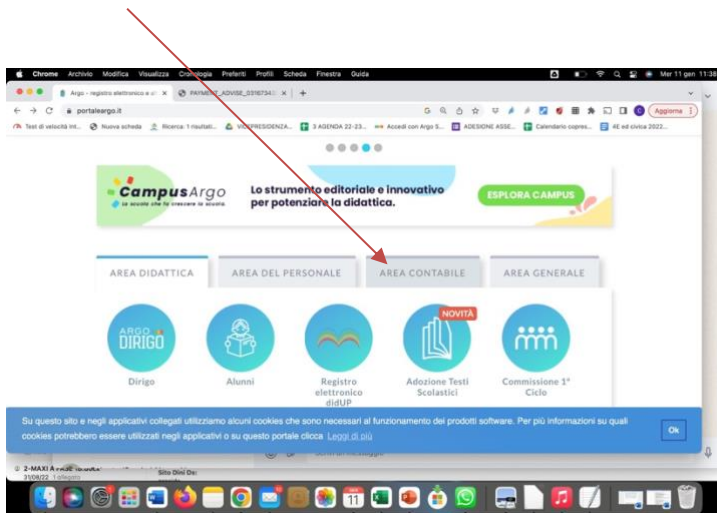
Chrome Archivio Modifica Visualizza Cronologia Preferiti Profili Scheda Finestra Guida

Mer 11 gen 11:38

Argo - registro elettronico e s... × PAYMENT_ADVISE_0316734... × +

portaleargo.it

Aggiorna

Test di velocità Int... Nuova scheda Ricerca: 1 risultati... VICEPRESIDENZA... 3 AGENDA 22-23... Accedi con Argo S... ADESIONE ASSE... Calendario copres... 4E ed civica 2022...

CampusArgo
la scuola che fa crescere la scuola

Lo strumento editoriale e innovativo per potenziare la didattica.

ESPLORA CAMPUS

AREA DIDATTICA | AREA DEL PERSONALE | AREA CONTABILE | AREA GENERALE

ARGO DIRIGO

Dirigo

Alunni

Registro elettronico didUP

NOVITÀ

Adozione Testi Scolastici

Commissione 1° Ciclo

Su questo sito e negli applicativi collegati utilizziamo alcuni cookies che sono necessari al funzionamento dei prodotti software. Per più informazioni su quali cookies potrebbero essere utilizzati negli applicativi o su questo portale clicca Leggi di più

Ok

2-MAXI A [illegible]
31/08/22 1 allegato

Sito Dini Da:

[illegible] un messaggio

11